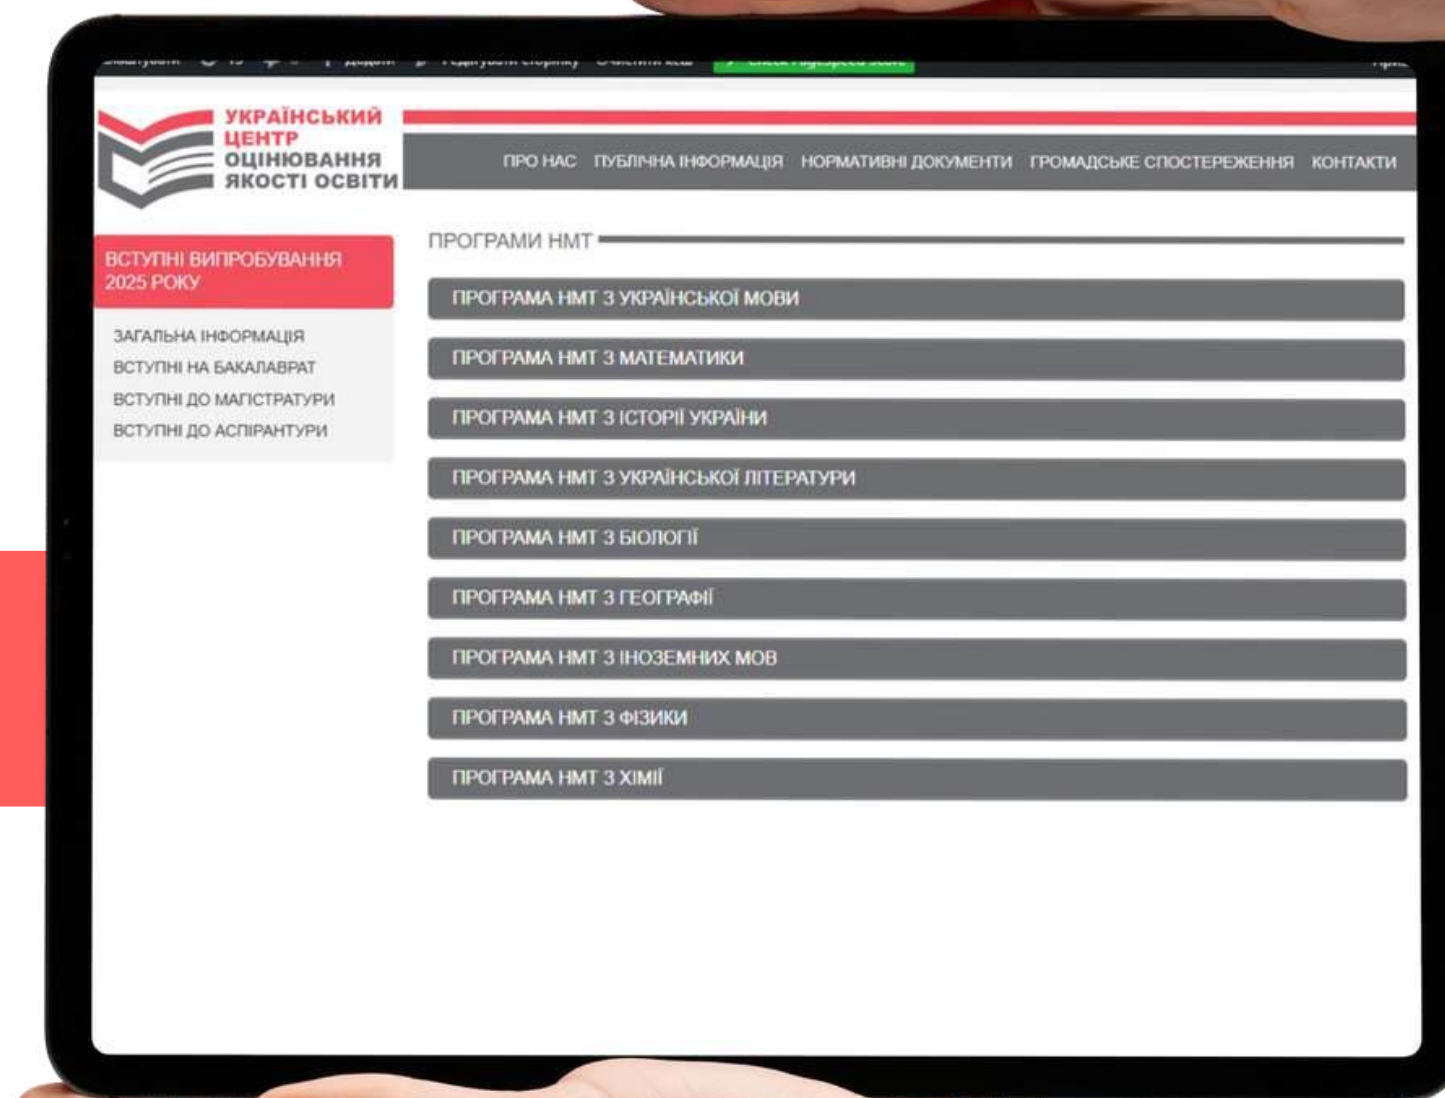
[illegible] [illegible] Додати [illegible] Редагувати сторінку Очистити кеш Check PageSpeed Score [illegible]

УКРАЇНСЬКИЙ ЦЕНТР ОЦІНЮВАННЯ ЯКОСТІ ОСВІТИ

ПРО НАС ПУБЛІЧНА ІНФОРМАЦІЯ НОРМАТИВНІ ДОКУМЕНТИ ГРОМАДСЬКЕ СПОСТЕРЕЖЕННЯ КОНТАКТИ

ВСТУПНІ ВИПРОБУВАННЯ 2025 РОКУ

ЗАГАЛЬНА ІНФОРМАЦІЯ
ВСТУПНІ НА БАКАЛАВРАТ
ВСТУПНІ ДО МАГІСТРАТУРИ
ВСТУПНІ ДО АСПІРАНТУРИ

ПРОГРАМИ НМТ

ПРОГРАМА НМТ З УКРАЇНСЬКОЇ МОВИ
ПРОГРАМА НМТ З МАТЕМАТИКИ
ПРОГРАМА НМТ З ІСТОРІЇ УКРАЇНИ
ПРОГРАМА НМТ З УКРАЇНСЬКОЇ ЛІТЕРАТУРИ
ПРОГРАМА НМТ З БІОЛОГІЇ
ПРОГРАМА НМТ З ГЕОГРАФІЇ
ПРОГРАМА НМТ З ІНОЗЕМНИХ МОВ
ПРОГРАМА НМТ З ФІЗИКИ
ПРОГРАМА НМТ З ХІМІЇ